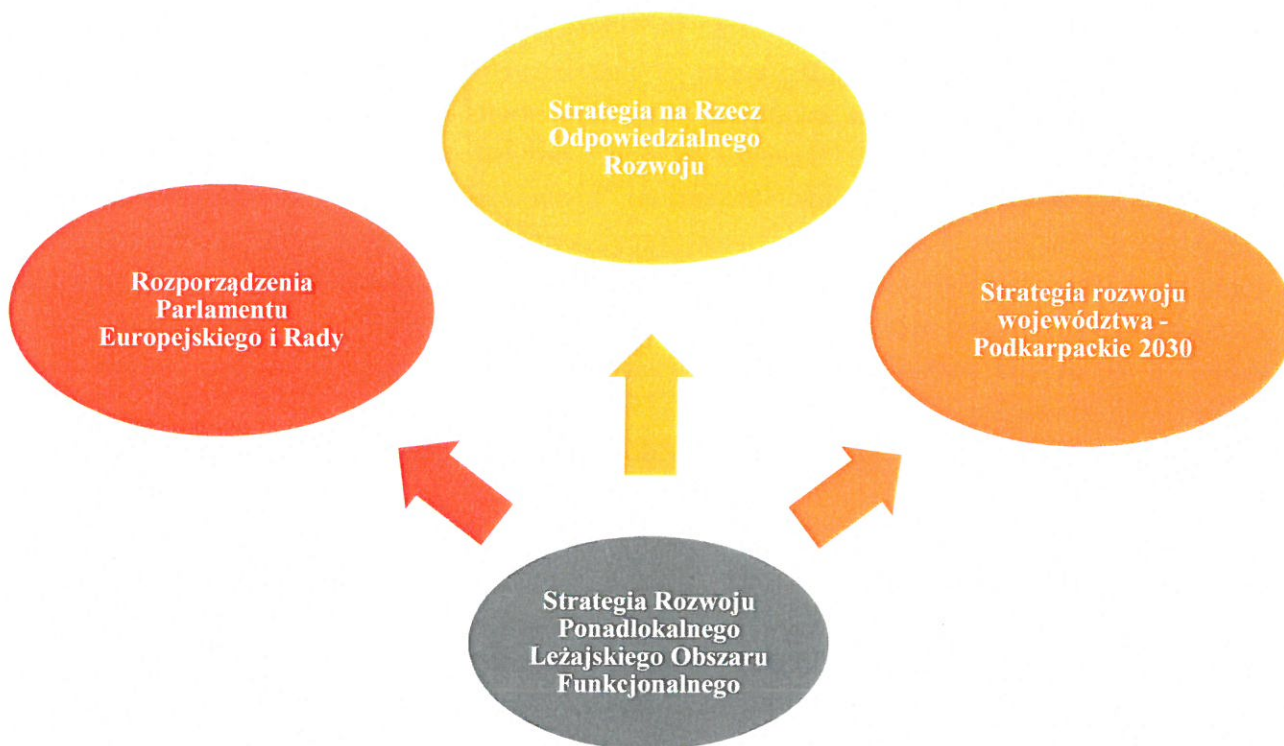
Strategia na Rzecz Odpowiedzialnego Rozwoju

Rozporządzenia Parlamentu Europejskiego i Rady

Strategia rozwoju województwa - Podkarpackie 2030

Strategia Rozwoju Ponadlokalnego Leżajskiego Obszaru Funkcjonalnego